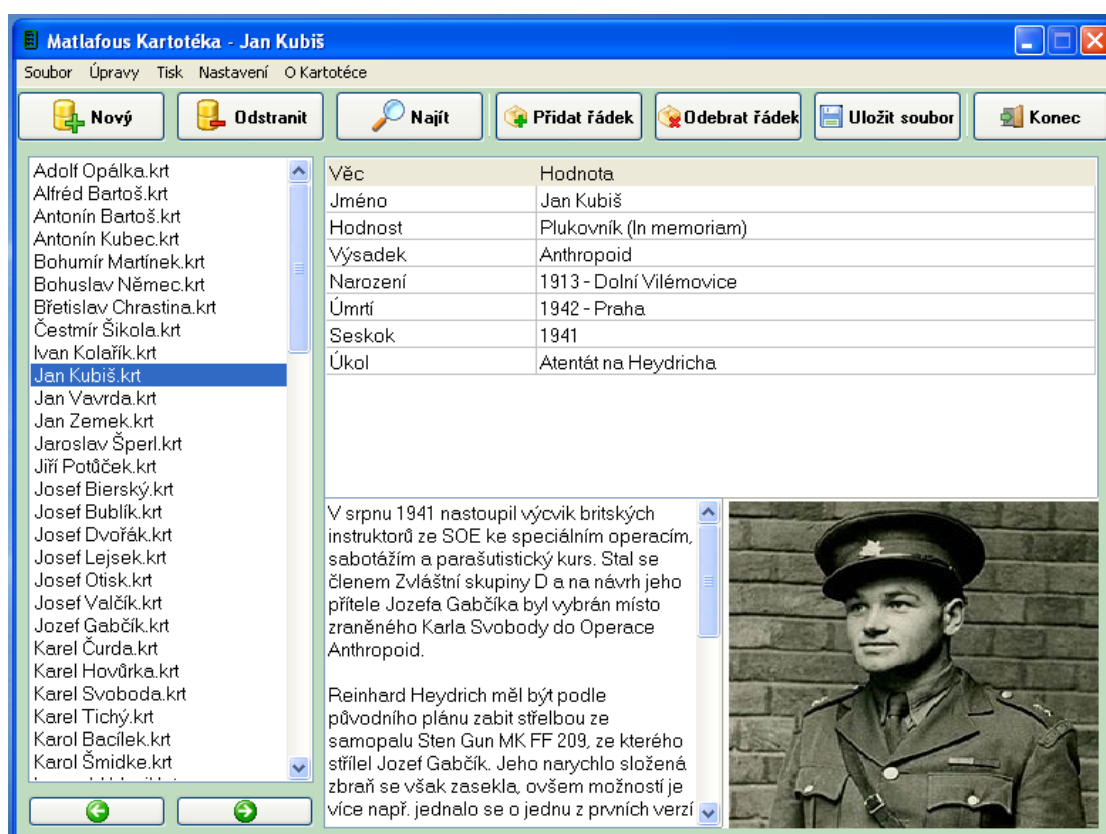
Matlafous Kartotéka - Jan Kubiš

Soubor Úpravy Tisk Nastavení O Kartotéce

Nový
Odstranit
Najít
Přidat řádek
Odebrat řádek
Uložit soubor
Konec

Adolf Opálka.krt
Alfréd Bartoš.krt
Antonín Bartoš.krt
Antonín Kubec.krt
Bohumír Martínek.krt
Bohuslav Němec.krt
Břetislav Chrastina.krt
Čestmír Šikola.krt
Ivan Kolařík.krt
Jan Kubiš.krt
Jan Vavrda.krt
Jan Zemek.krt
Jaroslav Šperl.krt
Jiří Potůček.krt
Josef Bierský.krt
Josef Bublík.krt
Josef Dvořák.krt
Josef Lejsek.krt
Josef Otisk.krt
Josef Valčík.krt
Jozef Gabčík.krt
Karel Čurda.krt
Karel Hovůrka.krt
Karel Svoboda.krt
Karel Tichý.krt
Karol Bacílek.krt
Karol Šmidke.krt

| Věc | Hodnota |
|---|---|
| Jméno | Jan Kubiš |
| Hodnost | Plukovník (In memoriam) |
| Výsadek | Anthropoid |
| Narození | 1913 - Dolní Vilémovice |
| Úmrtí | 1942 - Praha |
| Seskok | 1941 |
| Úkol | Atentát na Heydricha |

V srpnu 1941 nastoupil výcvik britských instruktorů ze SOE ke speciálním operacím, sabotážím a parašutistický kurs. Stal se členem Zvláštní skupiny D a na návrh jeho přítele Jozefa Gabčíka byl vybrán místo zraněného Karla Svobody do Operace Anthropoid.

Reinhard Heydrich měl být podle původního plánu zabit střelbou ze samopalu Sten Gun MK FF 209, ze kterého střílel Jozef Gabčík. Jeho narychlo složená zbraň se však zasekla, ovšem možností je více např. jednalo se o jednu z prvních verzí